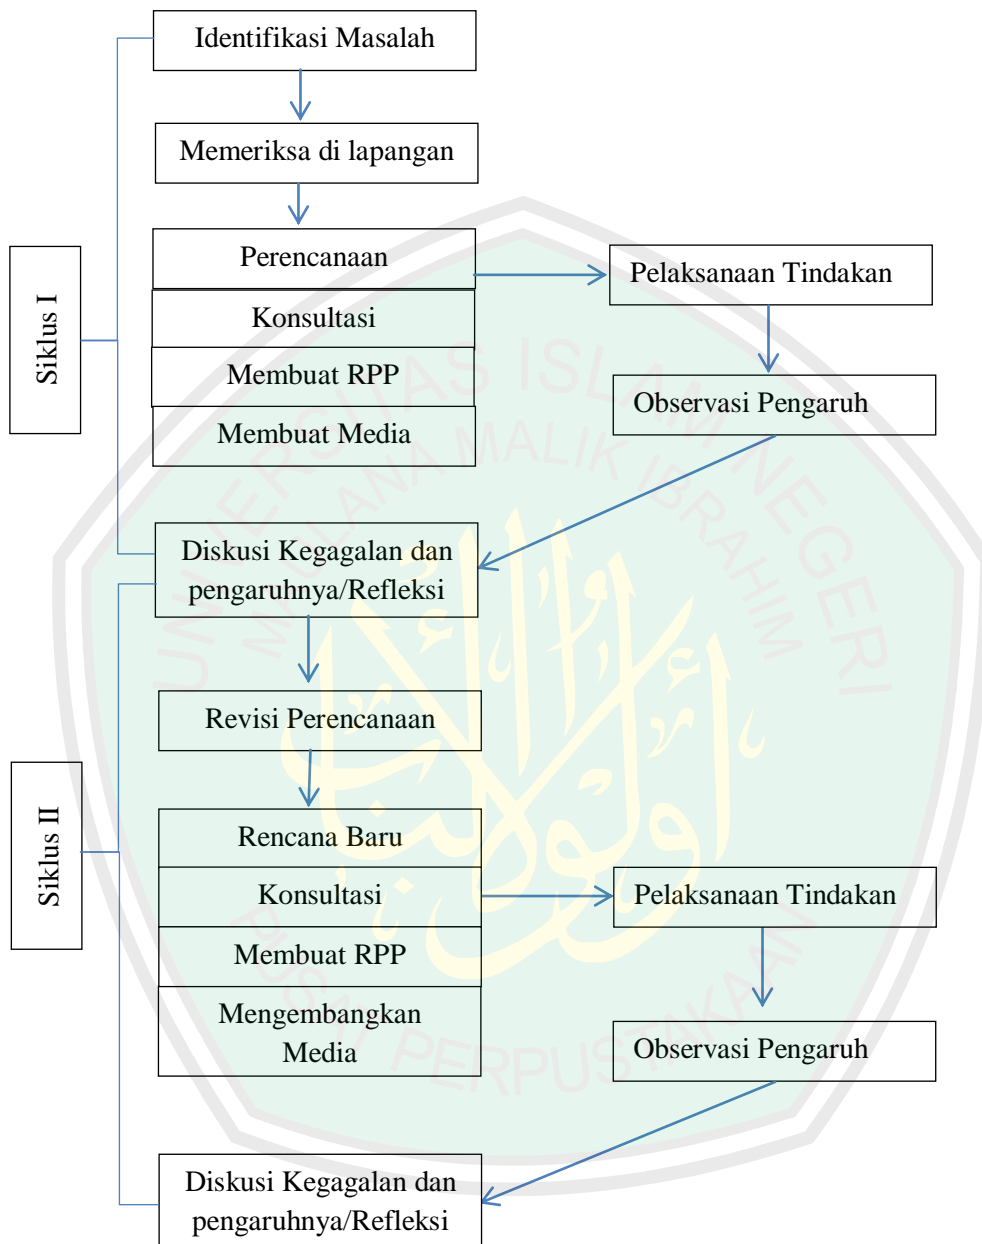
Identifikasi Masalah

Memeriksa di lapangan

Siklus I

Perencanaan

Konsultasi

Membuat RPP

Membuat Media

Pelaksanaan Tindakan

Observasi Pengaruh

Diskusi Kegagalan dan pengaruhnya/Refleksi

Revisi Perencanaan

Siklus II

Rencana Baru

Konsultasi

Membuat RPP

Mengembangkan Media

Pelaksanaan Tindakan

Observasi Pengaruh

Diskusi Kegagalan dan pengaruhnya/Refleksi

UNIVERSITAS ISLAM NEGERI MAULANA MALIK IBRAHIM

PUSAT PERPUSTAKAAN